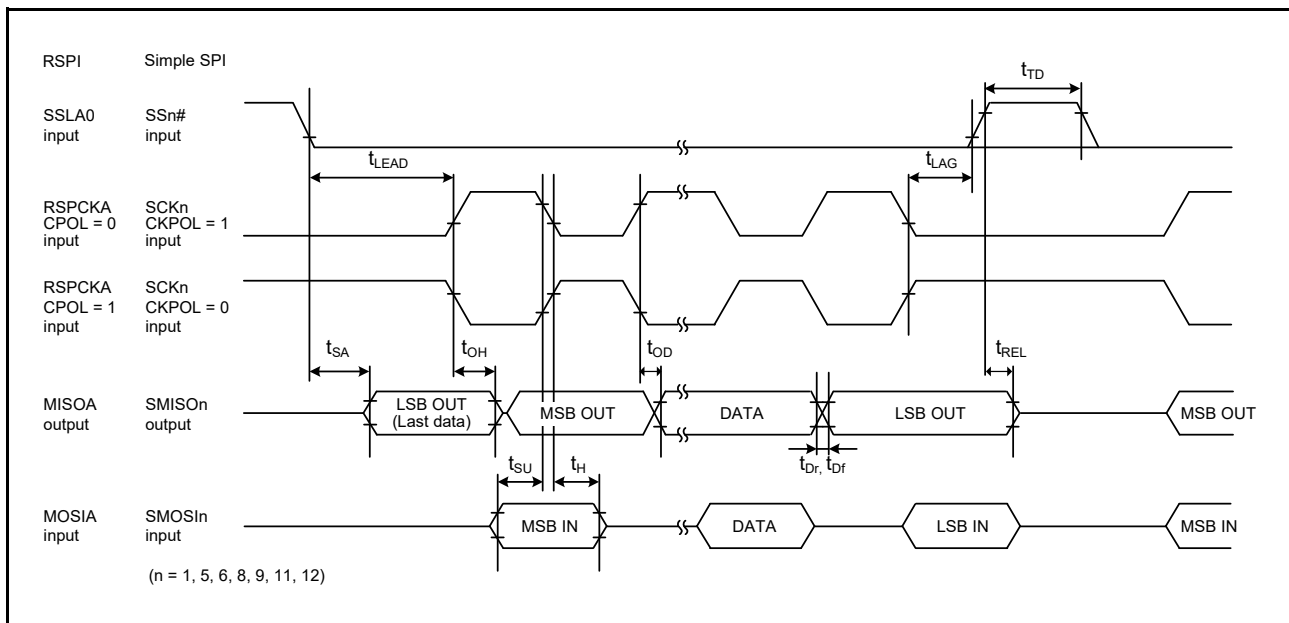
RSPI Simple SPI

$t_{TD}$

SSLA0 input SSn# input

$t_{LEAD}$

$t_{LAG}$

RSPCKA CPOL = 0 input SCKn CKPOL = 1 input

RSPCKA CPOL = 1 input SCKn CKPOL = 0 input

$t_{SA}$

$t_{OH}$

$t_{OD}$

$t_{REL}$

MISOA output SMISOn output

LSB OUT (Last data)

MSB OUT

DATA

LSB OUT

MSB OUT

$t_{Dr}$, $t_{Df}$

$t_{SU}$

$t_{H}$

MOSIA input SMOSIn input

MSB IN

DATA

LSB IN

MSB IN

(n = 1, 5, 6, 8, 9, 11, 12)